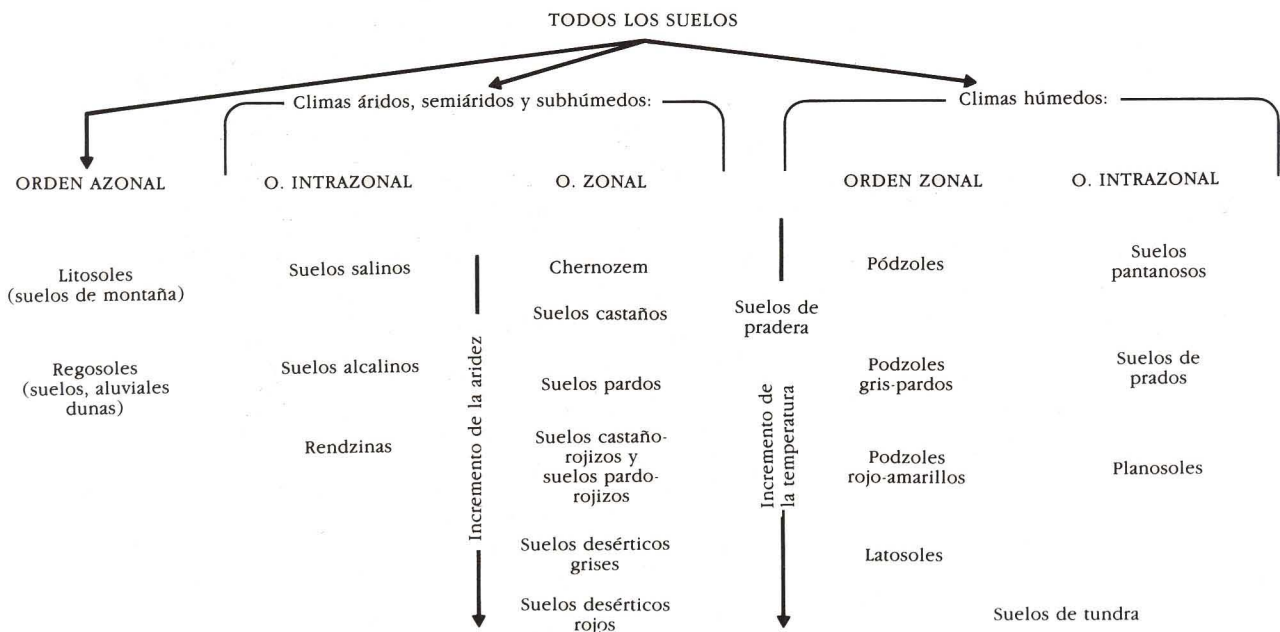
TODOS LOS SUELOS

Climas áridos, semiáridos y subhúmedos:

Climas húmedos:

ORDEN AZONAL

Litosoles (suelos de montaña)

Regosoles (suelos, aluviales dunas)

O. INTRAZONAL

Suelos salinos

Suelos alcalinos

Rendzinas

Incremento de la aridez

O. ZONAL

Chernozem

Suelos castaños

Suelos pardos

Suelos castaño-rojizos y suelos pardo-rojizos

Suelos desérticos grises

Suelos desérticos rojos

Suelos de pradera

Incremento de la temperatura

ORDEN ZONAL

Pódzoles

Podzoles gris-pardos

Podzoles rojo-amarillos

Latosoles

O. INTRAZONAL

Suelos pantanosos

Suelos de prados

Planosoles

Suelos de tundra